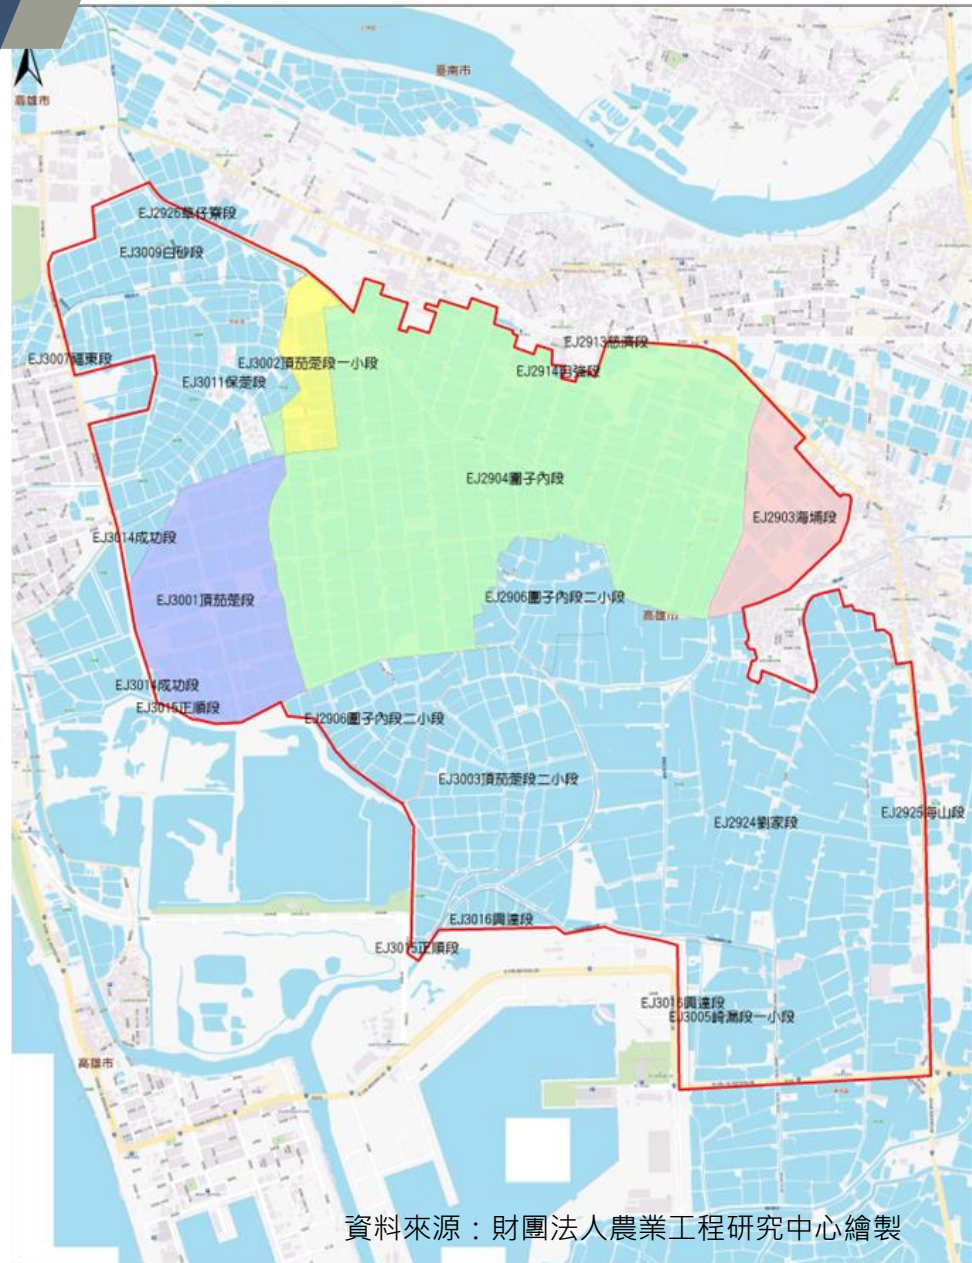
臺南市

高雄市

EJ2926草仔寮段

EJ3009白砂段

EJ3007福東段

EJ3002頂茄萣段一小段

EJ3011保萣段

EJ2913崎漏段

EJ2914白雀段

EJ2904圍子內段

EJ2903海埔段

EJ3014成功段

EJ3001頂茄萣段

EJ2906圍子內段二小段

高雄市

EJ3014成功段

EJ3015正順段

EJ2906圍子內段二小段

EJ3003頂茄萣段二小段

EJ2924劉家段

EJ2925嶺山段

EJ3016興達段

EJ3015正順段

EJ3016興達段

EJ3005崎漏段一小段

高雄市

資料來源：財團法人農業工程研究中心繪製